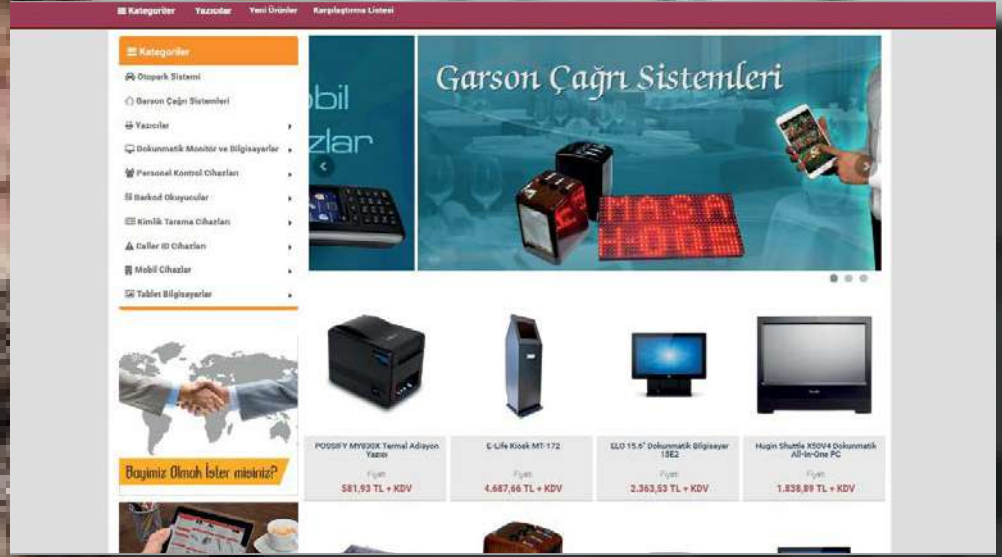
Kategoriler Yazıcılar Yeni Ürünler Karşılaştırma Listesi

Kategoriler

Otopark Sistemi

Garson Çağrı Sistemleri

Yazıcılar

Dokunmatik Monitör ve Bilgisayarlar

Personel Kontrol Cihazları

Barkod Okuyucular

Kimlik Tarama Cihazları

Caller ID Cihazları

Mobil Cihazlar

Tablet Bilgisayarlar

Bayimiz Olmak İster misiniz?

obil
azlar

Garson Çağrı Sistemleri

MASA
H-005

POSSIFY MY800X Termal Adisyon Yazıcı
Fiyatı
581,93 TL + KDV

E-Life Kiosk MT-172
Fiyatı
4.687,66 TL + KDV

ELO 15.6" Dokunmatik Bilgisayar 15E2
Fiyatı
2.363,53 TL + KDV

Hugin Shuttle X50V4 Dokunmatik All-In-One PC
Fiyatı
1.838,89 TL + KDV